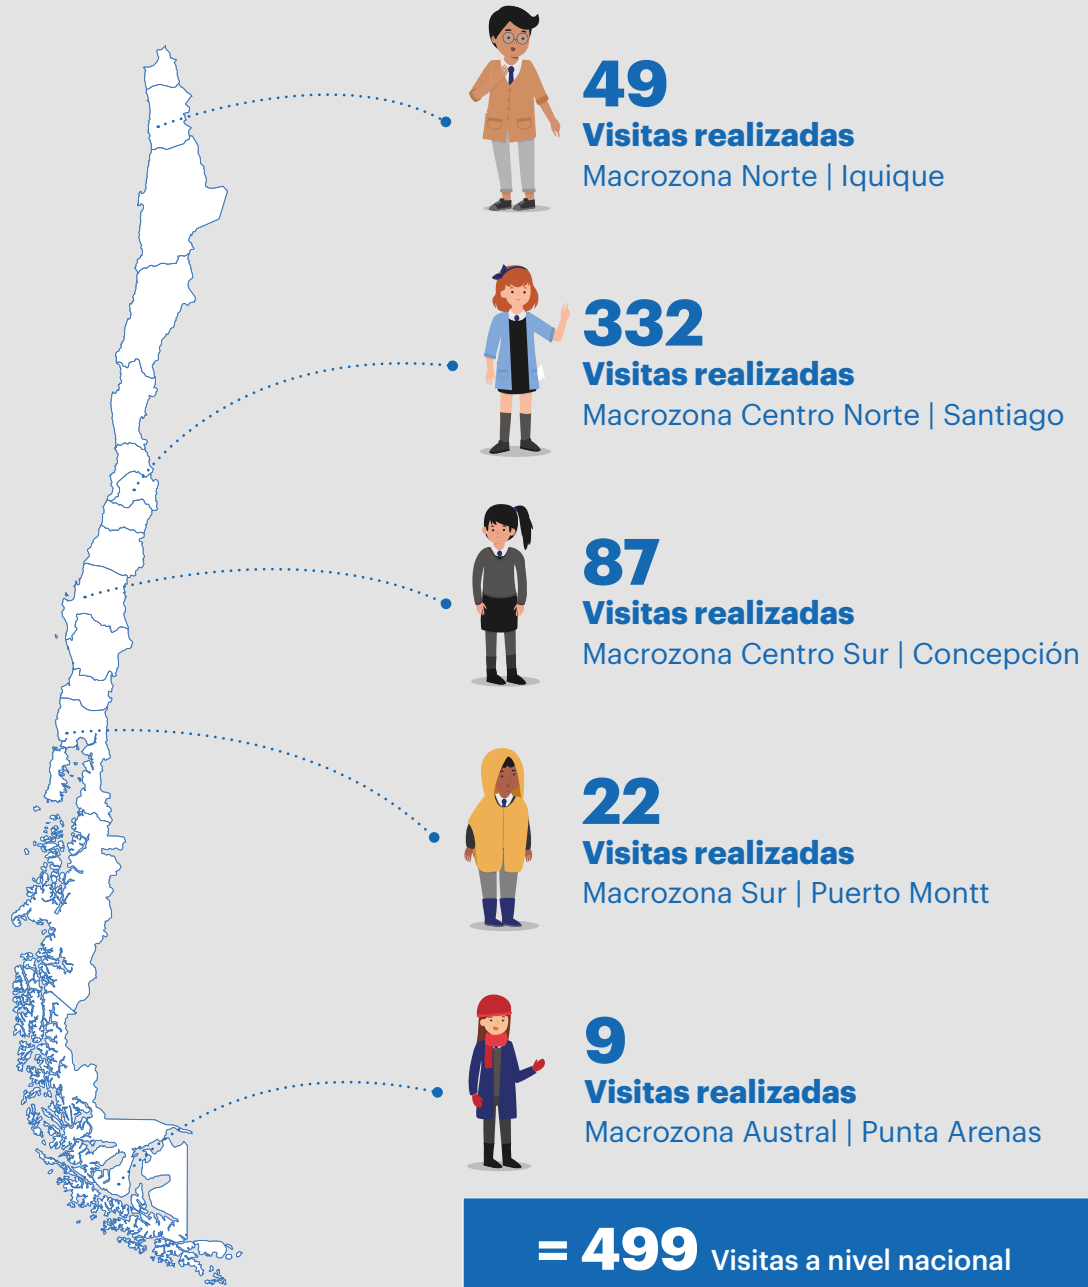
49
Visitas realizadas
Macrozona Norte | Iquique

332
Visitas realizadas
Macrozona Centro Norte | Santiago

87
Visitas realizadas
Macrozona Centro Sur | Concepción

22
Visitas realizadas
Macrozona Sur | Puerto Montt

9
Visitas realizadas
Macrozona Austral | Punta Arenas

= 499 Visitas a nivel nacional